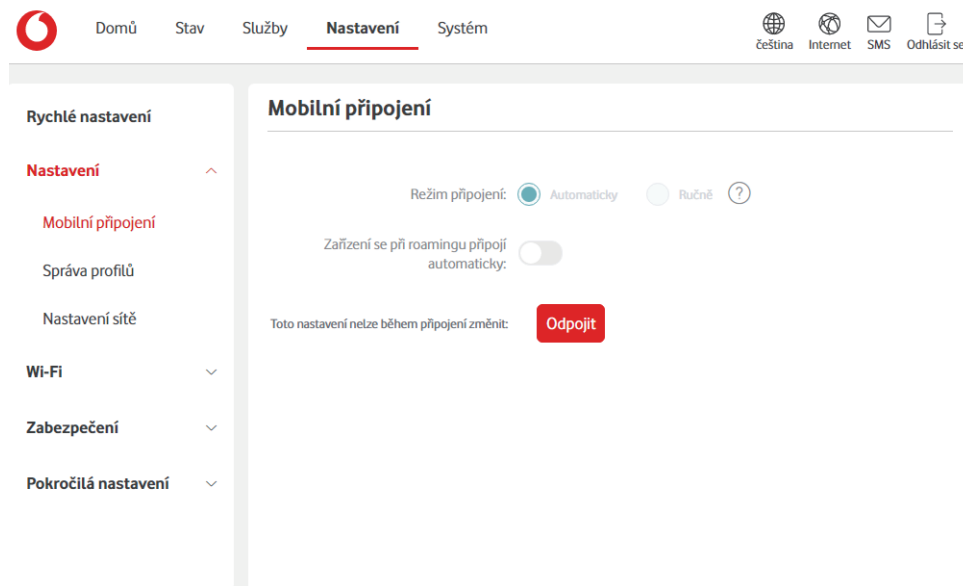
Domů Stav Služby Nastavení Systém

čeština Internet SMS Odhlásit se

Rychlé nastavení

Nastavení

Mobilní připojení

Správa profilů

Nastavení sítě

Wi-Fi

Zabezpečení

Pokročilá nastavení

Mobilní připojení

Režim připojení: Automaticky Ručně ?

Zařízení se při roamingu připojí automaticky:

Toto nastavení nelze během připojení změnit: Odpojit